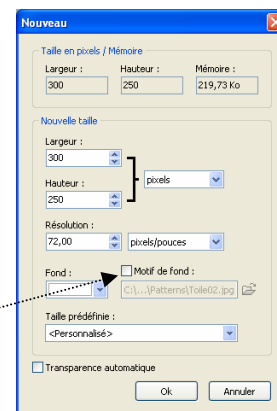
Nouveau

Taille en pixels / Mémoire

Largeur :
300

Hauteur :
250

Mémoire :
219,73 Ko

Nouvelle taille

Largeur :
300

Hauteur :
250

pixels

Résolution :
72,00

pixels/pouces

Fond :

Motif de fond :

C:\...\Patterns\Toile02.jpg

Taille prédéfinie :

<Personnalisé>

Transparence automatique

Ok

Annuler